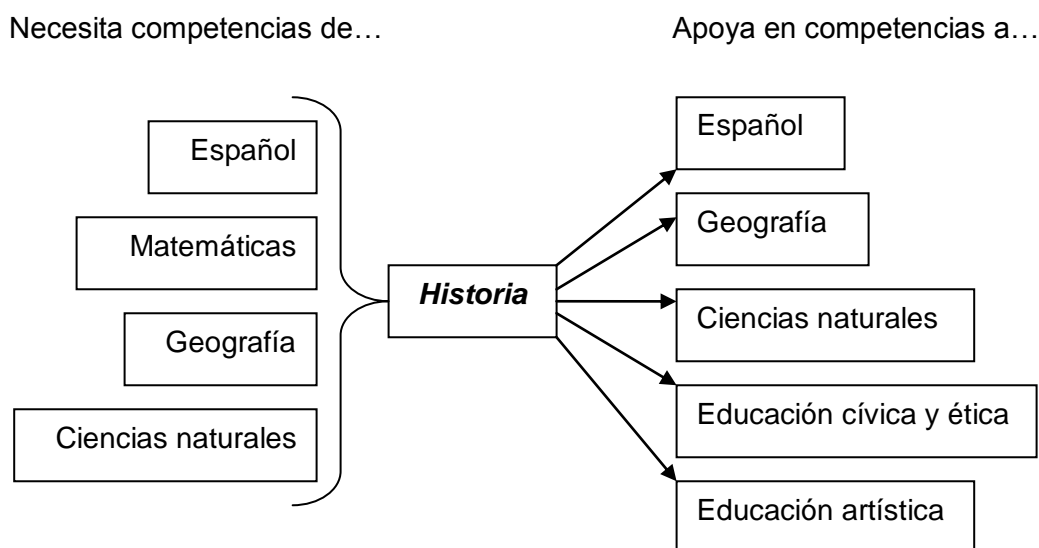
Necesita competencias de…

Español

Matemáticas

Geografía

Ciencias naturales

Historia

Apoya en competencias a…

Español

Geografía

Ciencias naturales

Educación cívica y ética

Educación artística